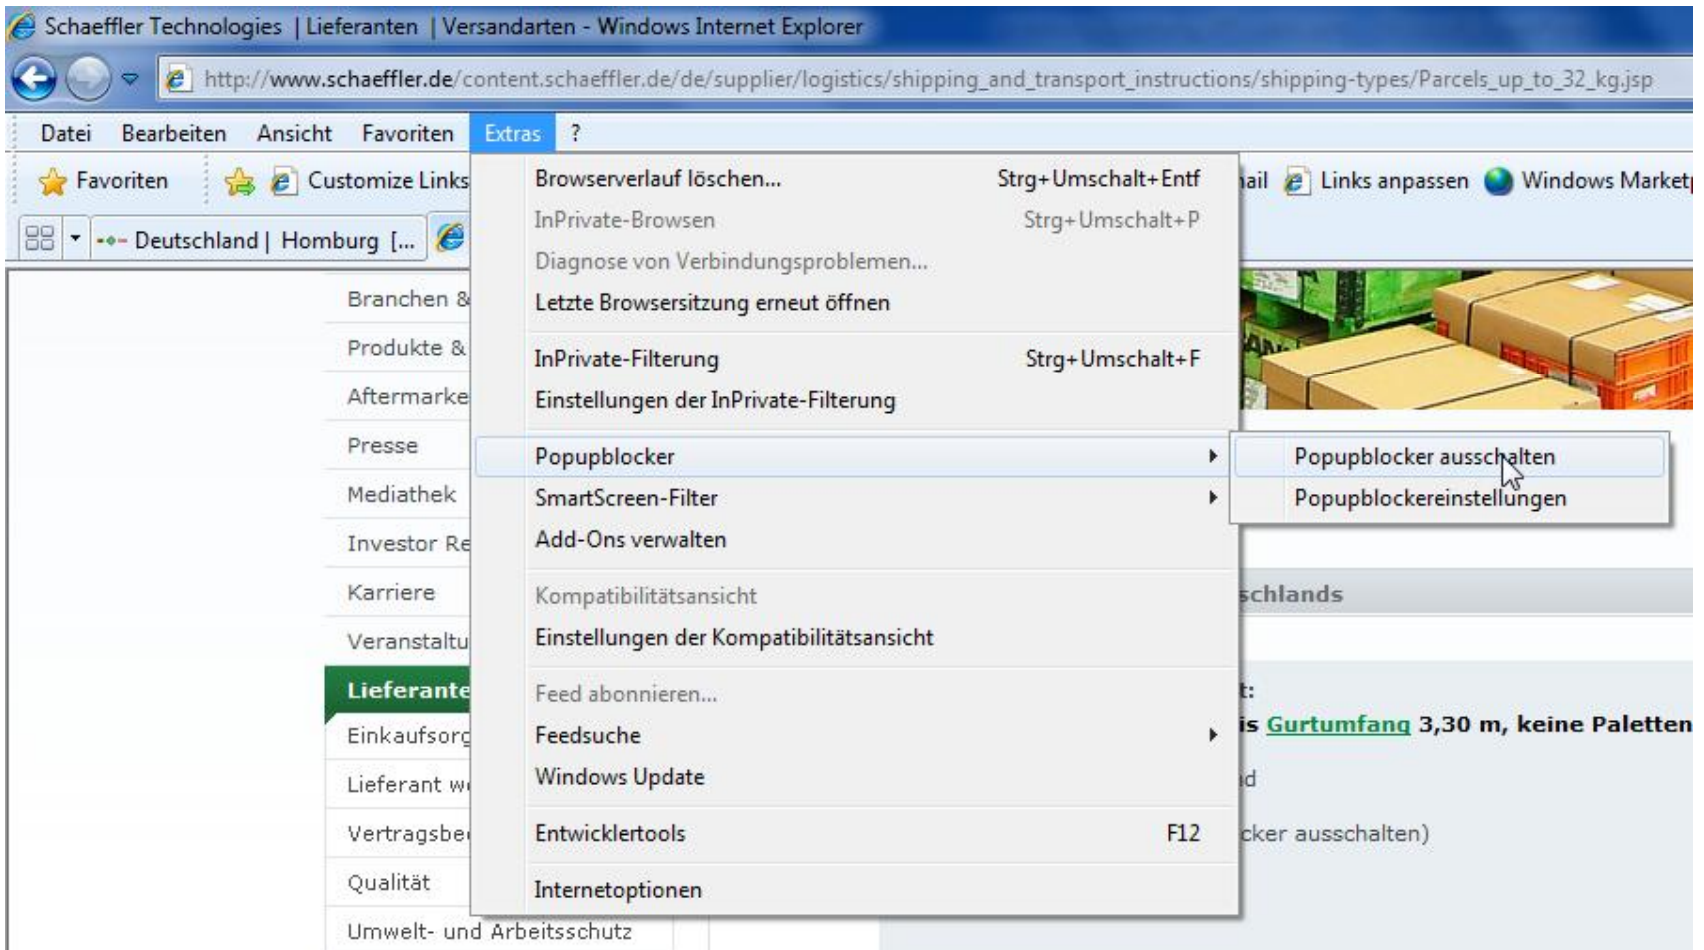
Schaeffler Technologies | Lieferanten | Versandarten - Windows Internet Explorer

http://www.schaeffler.de/content.schaeffler.de/de/supplier/logistics/shipping_and_transport_instructions/shipping-types/Parcels_up_to_32_kg.jsp

Datei Bearbeiten Ansicht Favoriten Extras ?

Favoriten Customize Links ail Links anpassen Windows Market

Deutschland | Homburg [...

Branchen &
Produkte &
Aftermarke
Presse
Mediathek
Investor Re
Karriere
Veranstaltu
Lieferante
Einkaufsorg
Lieferant w
Vertragsbe
Qualität
Umwelt- und Arbeitsschutz

Browserverlauf löschen... Strg+Umschalt+Entf
InPrivate-Browsen Strg+Umschalt+P
Diagnose von Verbindungsproblemen...
Letzte Browsersitzung erneut öffnen
InPrivate-Filterung Strg+Umschalt+F
Einstellungen der InPrivate-Filterung
Popupblocker
SmartScreen-Filter
Add-Ons verwalten
Kompatibilitätsansicht
Einstellungen der Kompatibilitätsansicht
Feed abonnieren...
Feedsuche
Windows Update
Entwicklertools F12
Internetoptionen

Popupblocker ausschalten
Popupblockereinstellungen

schlands

t:
is Gurtumfang 3,30 m, keine Paletten
d
cker ausschalten)